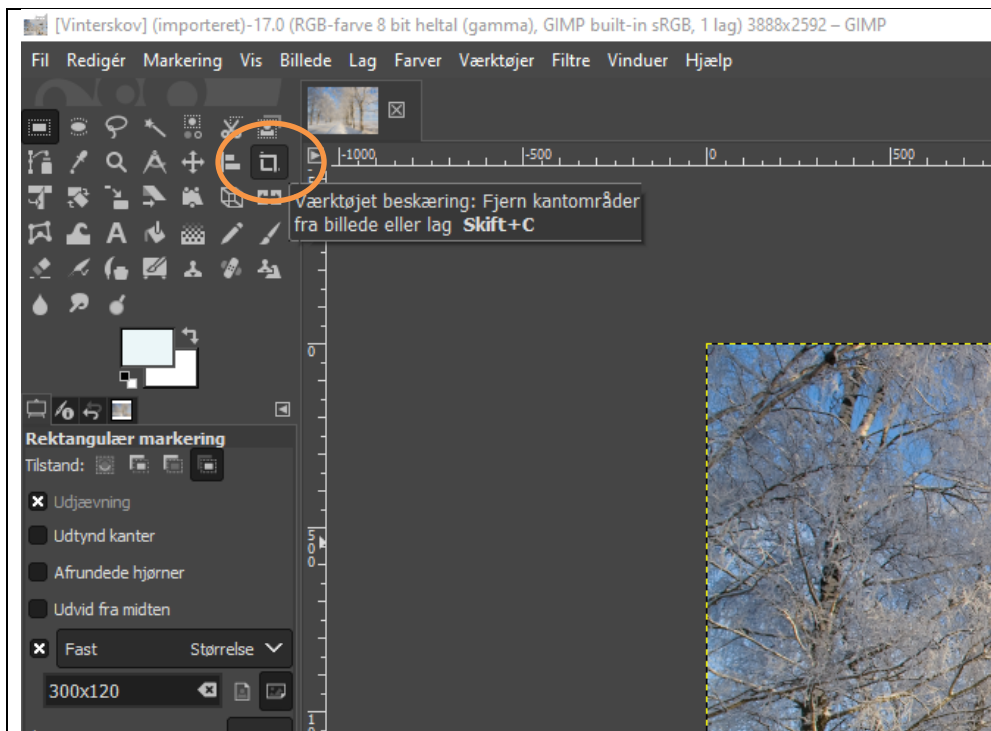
[Vinterskov] (importeret)-17.0 (RGB-farve 8 bit heltal (gamma), GIMP built-in sRGB, 1 lag) 3888x2592 – GIMP

Fil Redigér Markering Vis Billede Lag Farver Værktøjer Filtre Vinduer Hjælp

-1000 -500 0 500

Værktøjet beskæring: Fjern kantområder fra billede eller lag **Skift+C**

0

500

1

Rektangulær markering

Tilstand:

Udjævning

Udtynd kanter

Afrundede hjørner

Udvid fra midten

Fast Størrelse

300x120